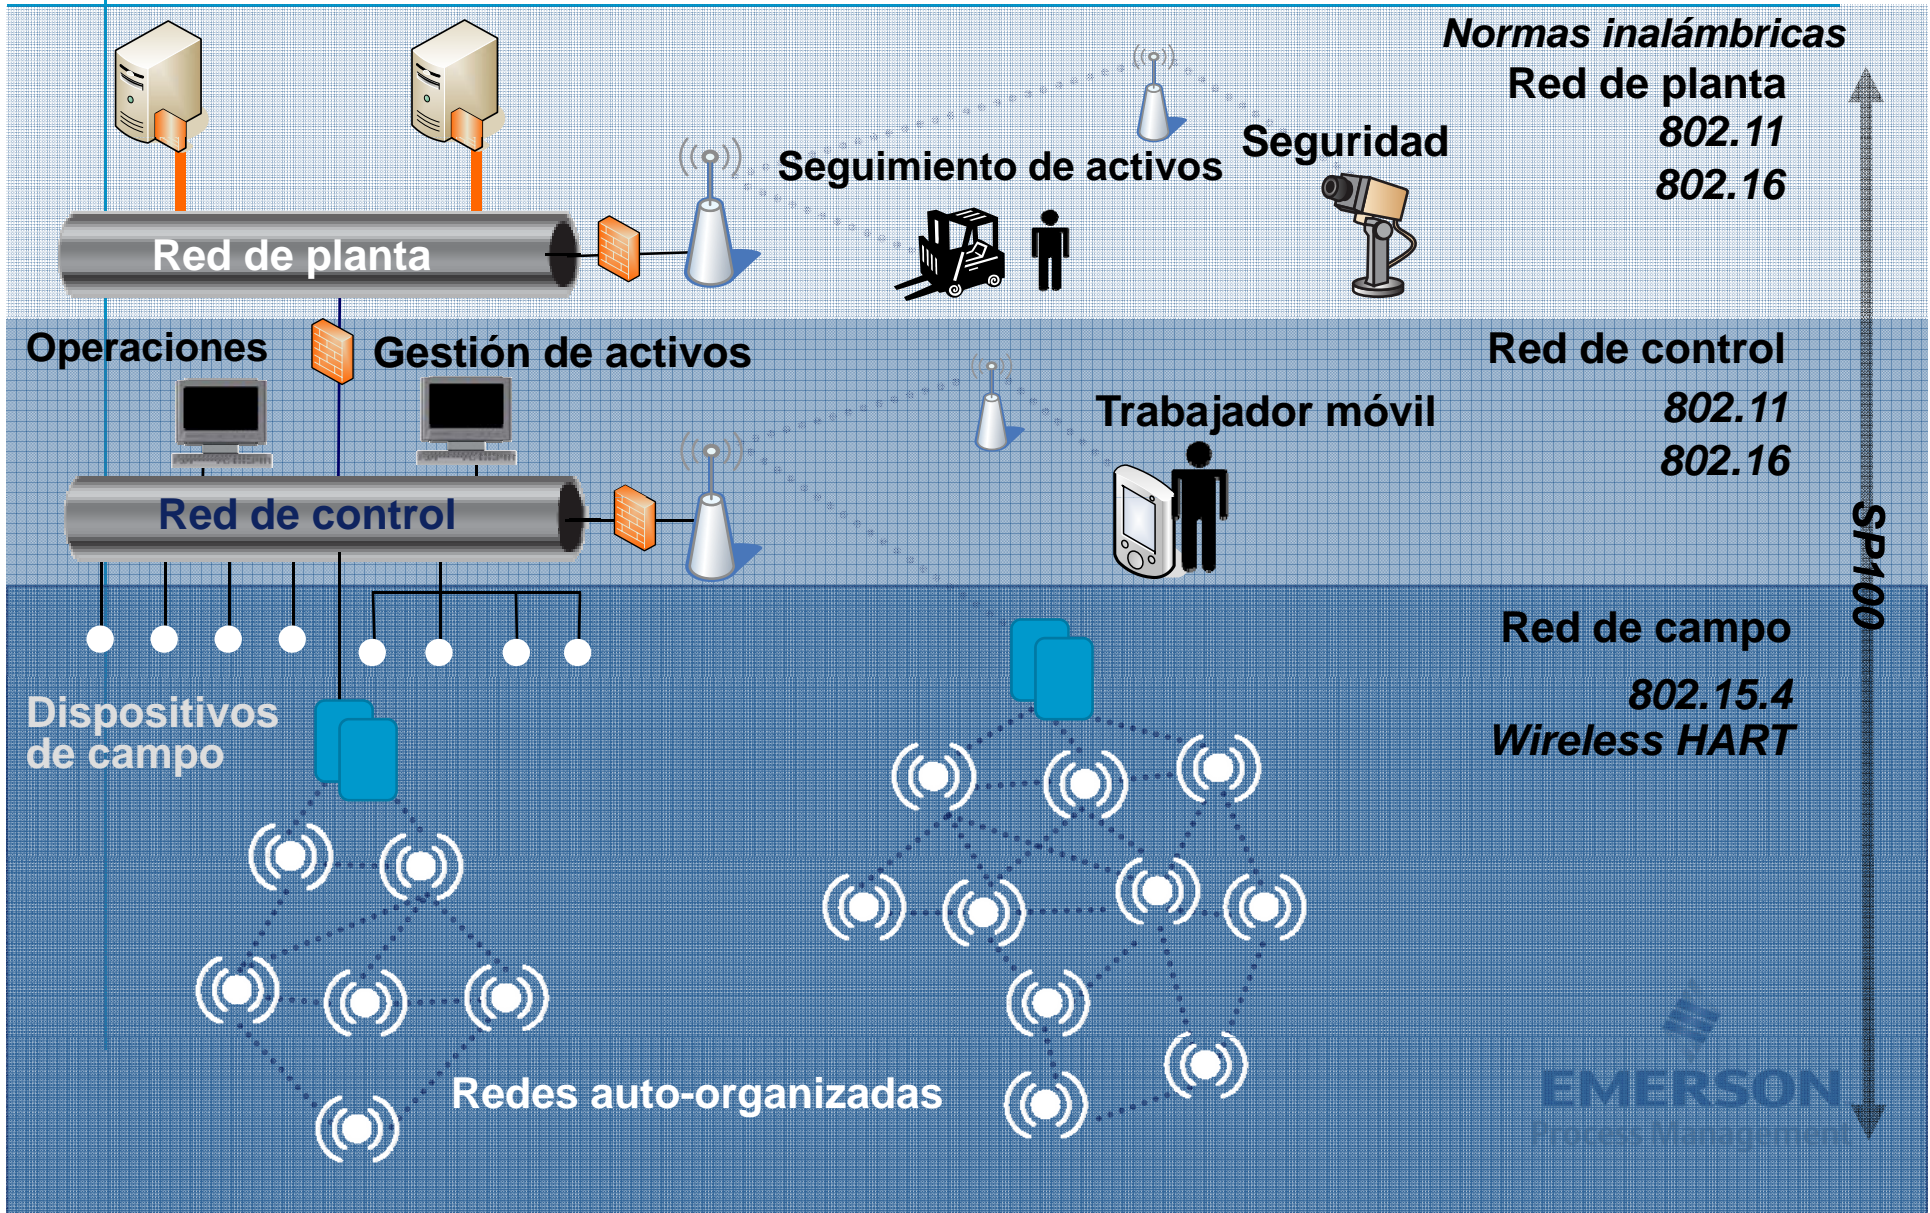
Normas inalámbricas

Red de planta
802.11
802.16

Seguridad

Seguimiento de activos

Red de planta

Operaciones

Gestión de activos

Red de control
802.11
802.16

Trabajador móvil

Red de control

Red de campo
802.15.4
Wireless HART

SP100

Dispositivos de campo

Redes auto-organizadas

EMERSON
Process Management